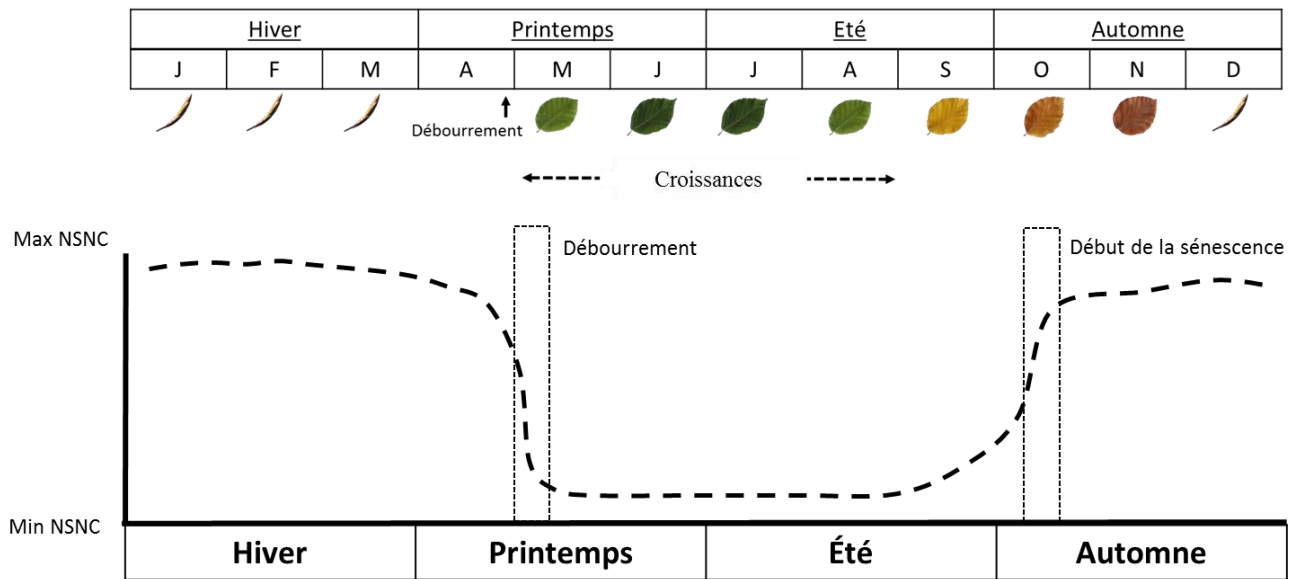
| Hiver | | | Printemps | | | Été | | | Automne | | |
|---|---|---|---|---|---|---|---|---|---|---|---|
| J | F | M | A | M | J | J | A | S | O | N | D |

Débourrement

Croissances

Max NSNC

Débourrement

Début de la sénescence

Min NSNC

| Hiver | Printemps | Été | Automne |
|---|---|---|---|